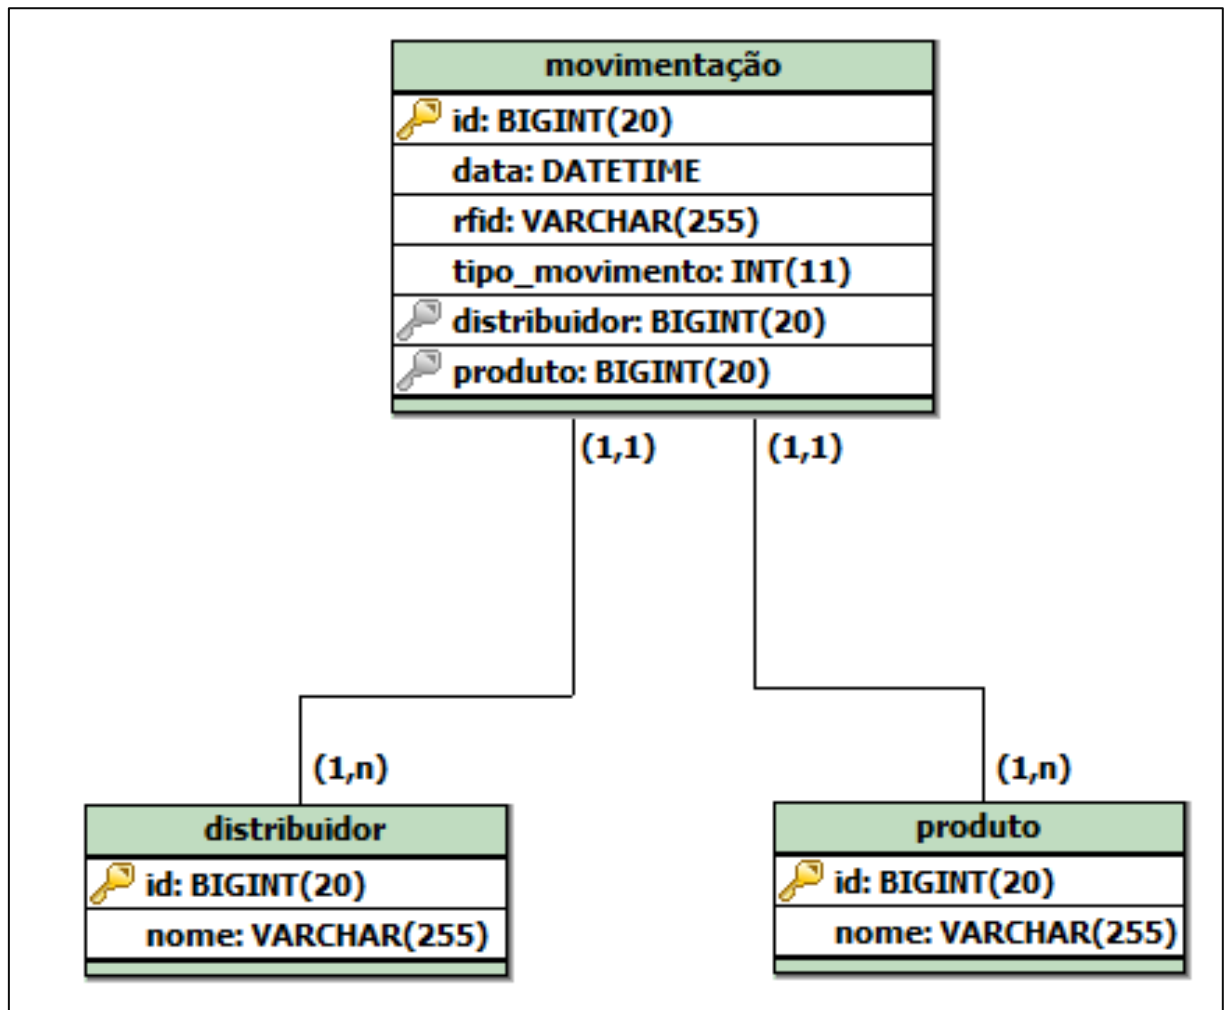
movimentação
id: BIGINT(20)
data: DATETIME
rfid: VARCHAR(255)
tipo_movimento: INT(11)
distribuidor: BIGINT(20)
produto: BIGINT(20)

(1,1)
(1,1)
(1,n)
(1,n)

distribuidor
id: BIGINT(20)
nome: VARCHAR(255)

produto
id: BIGINT(20)
nome: VARCHAR(255)